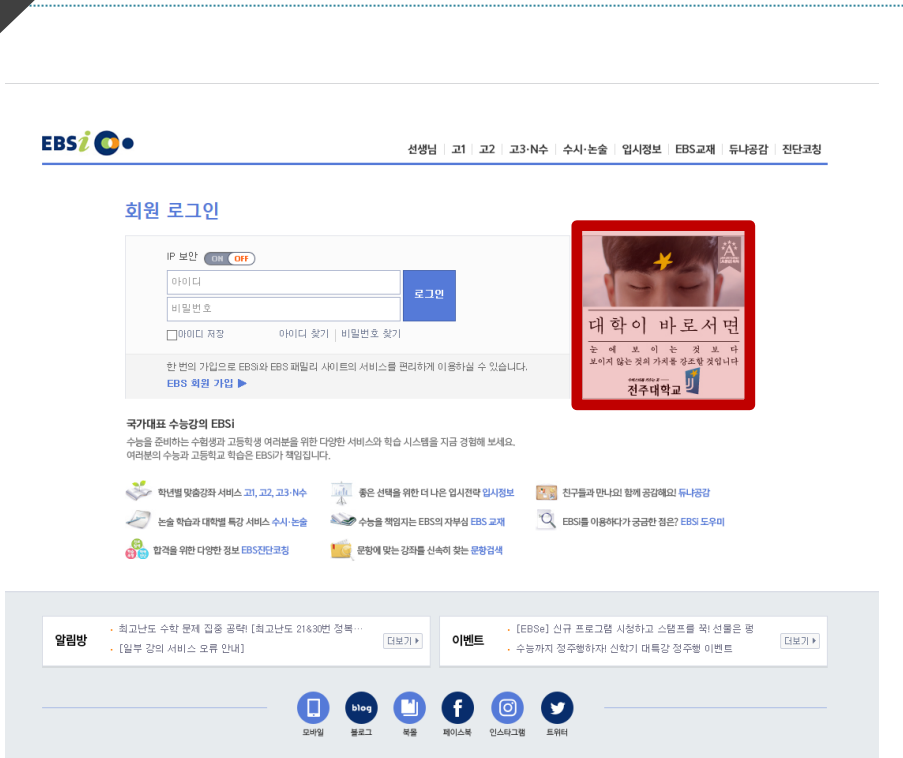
EBSi

선생님 | 고1 | 고2 | 고3·N수 | 수시·논술 | 입시정보 | EBS교재 | 듀냐공감 | 진단코칭

회원 로그인

IP 보안 ON OFF

아이디

비밀번호

로그인

아이디 저장

아이디 찾기 | 비밀번호 찾기

한 번의 가입으로 EBSi와 EBS 패밀리 사이트의 서비스를 편리하게 이용하실 수 있습니다.

EBS 회원 가입 ▶

대학이 바로서면

눈에 보이는 것보다
보이지 않는 것의 가치를 강조할 것입니다

전주대학교

국가대표 수능강의 EBSi

수능을 준비하는 수험생과 고등학생 여러분을 위한 다양한 서비스와 학습 시스템을 지금 경험해 보세요.
여러분의 수능과 고등학교 학습은 EBSi가 책임집니다.

학년별 맞춤강좌 서비스 고1, 고2, 고3·N수

좋은 선택을 위한 더 나은 입시전략 입시정보

친구들과 만나요! 함께 공감해요! 듀냐공감

논술 학습과 대학별 특강 서비스 수시·논술

수능을 책임지는 EBS의 자부심 EBS 교재

EBSi를 이용하다가 궁금한 점은? EBSi 도우미

합격을 위한 다양한 정보 EBS진단코칭

문항에 맞는 강좌를 신속히 찾는 문항검색

알림방

· 최고난도 수학 문제 집중 공략! [최고난도 21&30번 정복…

· [일부 강의 서비스 오류 안내]

더보기 ▶

이벤트

· [EBSe] 신규 프로그램 시청하고 스탬프를 꾹! 선물은 펑

· 수능까지 정주행하자! 신학기 대특강 정주행 이벤트

더보기 ▶

blog

모바일 블로그 북몽 페이스북 인스타그램 트위터